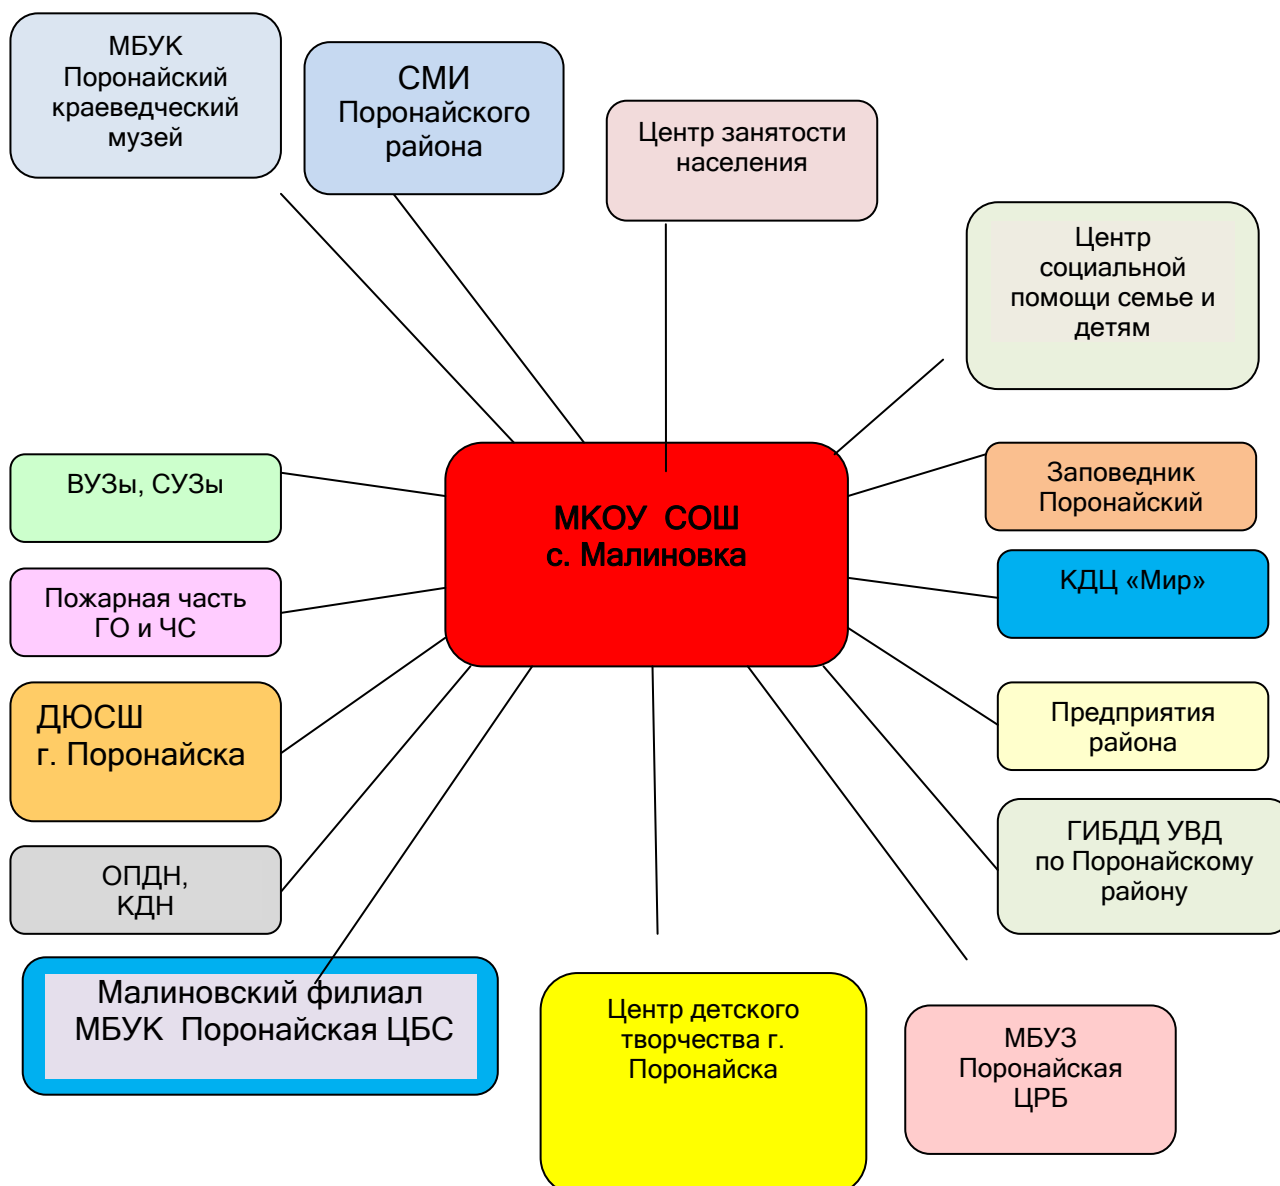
МБУК Поронайский краеведческий музей

СМИ Поронайского района

Центр занятости населения

Центр социальной помощи семье и детям

ВУЗы, СУЗы

МКОУ СОШ с. Малиновка

Заповедник Поронайский

КДЦ «Мир»

Пожарная часть ГО и ЧС

ДЮСШ г. Поронайска

Предприятия района

ОПДН, КДН

ГИБДД УВД по Поронайскому району

Малиновский филиал МБУК Поронайская ЦБС

Центр детского творчества г. Поронайска

МБУЗ Поронайская ЦРБ